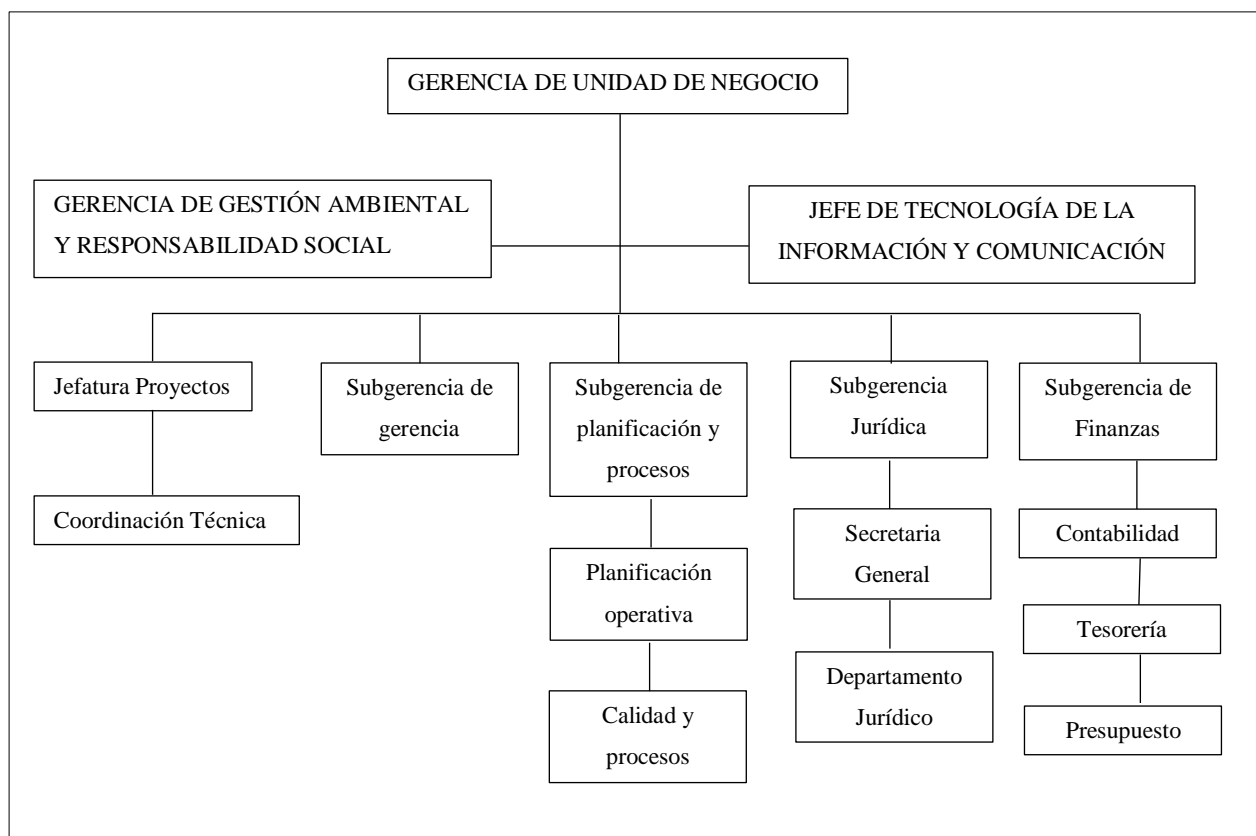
GERENCIA DE UNIDAD DE NEGOCIO

GERENCIA DE GESTIÓN AMBIENTAL Y RESPONSABILIDAD SOCIAL

JEFE DE TECNOLOGÍA DE LA INFORMACIÓN Y COMUNICACIÓN

Jefatura Proyectos

Coordinación Técnica

Subgerencia de gerencia

Subgerencia de planificación y procesos

Planificación operativa

Calidad y procesos

Subgerencia Jurídica

Secretaria General

Departamento Jurídico

Subgerencia de Finanzas

Contabilidad

Tesorería

Presupuesto